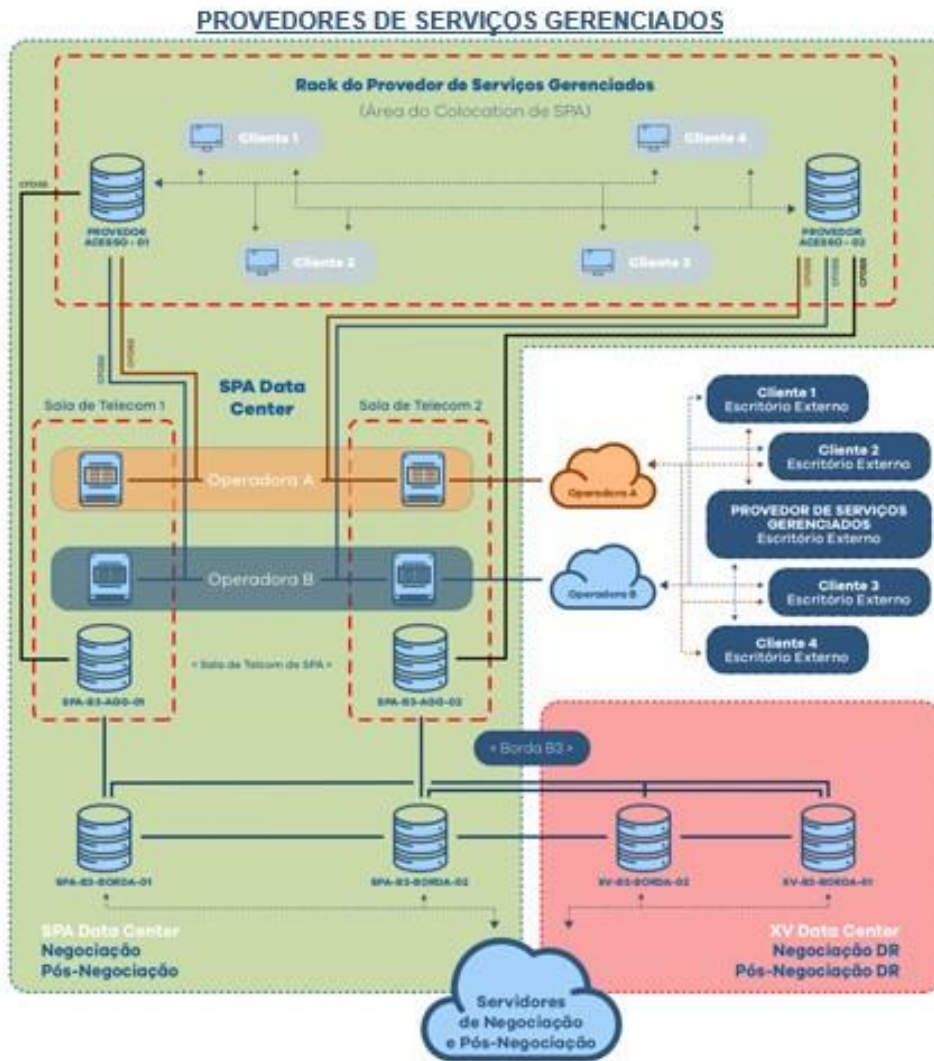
PROVEDORES DE SERVIÇOS GERENCIADOS

Rack do Provedor de Serviços Gerenciados
(Área do Colocation de SPA)

Cliente 1

Cliente 4

PROVEDOR ACESSO - 01

PROVEDOR ACESSO - 02

Cliente 2

Cliente 3

SPA Data Center

Sala de Telecom 1

Sala de Telecom 2

Operadora A

Operadora B

Operadora A

Operadora B

Cliente 1
Escritório Externo

Cliente 2
Escritório Externo

PROVEDOR DE SERVIÇOS GERENCIADOS
Escritório Externo

Cliente 3
Escritório Externo

Cliente 4
Escritório Externo

< Sala de Telecom de SPA >

SPA-B3-AGG-01

SPA-B3-AGG-02

< Borda B3 >

SPA-B3-BORDA-01

SPA-B3-BORDA-02

XV-B3-BORDA-02

XV-B3-BORDA-01

SPA Data Center
Negociação
Pós-Negociação

XV Data Center
Negociação DR
Pós-Negociação DR

Servidores
de Negociação
e Pós-Negociação